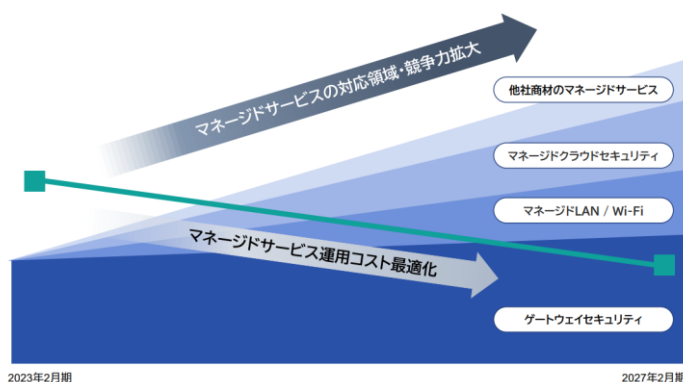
マネージドサービスの対応領域・競争力拡大

他社商材のマネージドサービス

マネージドクラウドセキュリティ

マネージドLAN / Wi-Fi

マネージドサービス運用コスト最適化

ゲートウェイセキュリティ

2023年2月期

2027年2月期